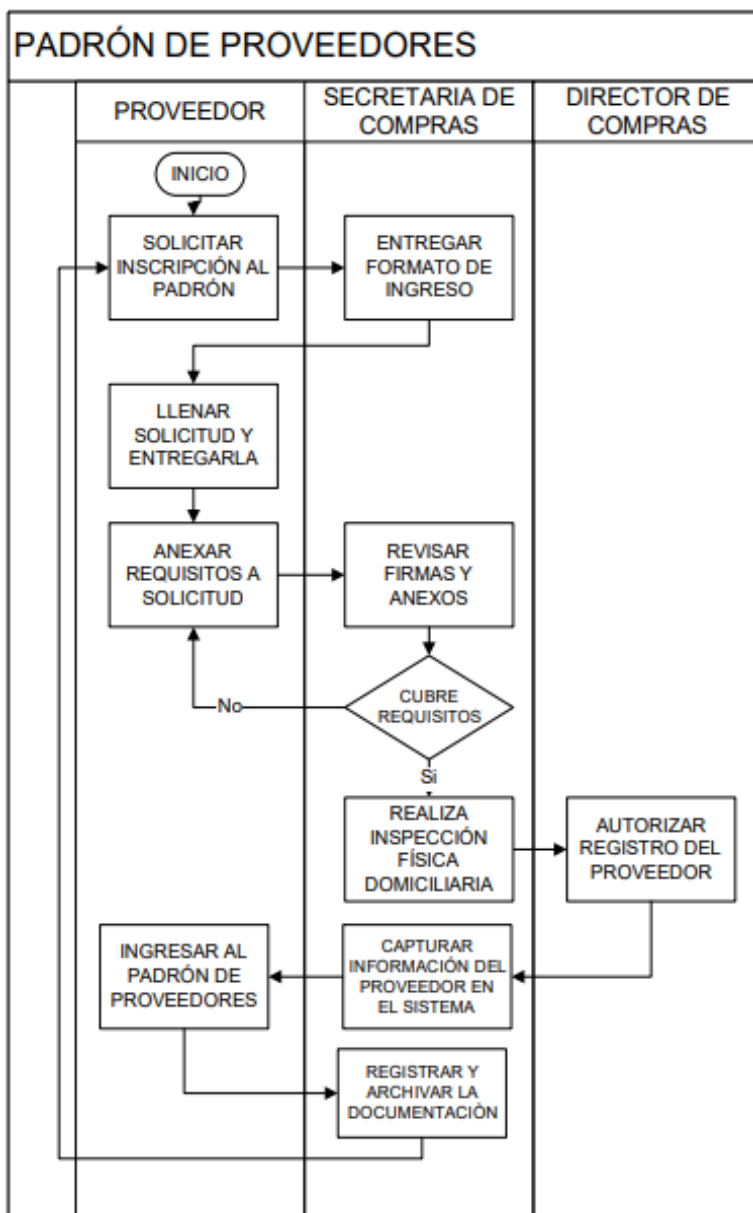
PADRÓN DE PROVEEDORES

PROVEEDOR

SECRETARIA DE COMPRAS

DIRECTOR DE COMPRAS

INICIO

SOLICITAR INSCRIPCIÓN AL PADRÓN

ENTREGAR FORMATO DE INGRESO

LLENAR SOLICITUD Y ENTREGARLA

ANEXAR REQUISITOS A SOLICITUD

REVISAR FIRMAS Y ANEXOS

CUBRE REQUISITOS

No

Si

REALIZA INSPECCIÓN FÍSICA DOMICILIARIA

AUTORIZAR REGISTRO DEL PROVEEDOR

INGRESAR AL PADRÓN DE PROVEEDORES

CAPTURAR INFORMACIÓN DEL PROVEEDOR EN EL SISTEMA

REGISTRAR Y ARCHIVAR LA DOCUMENTACIÒN